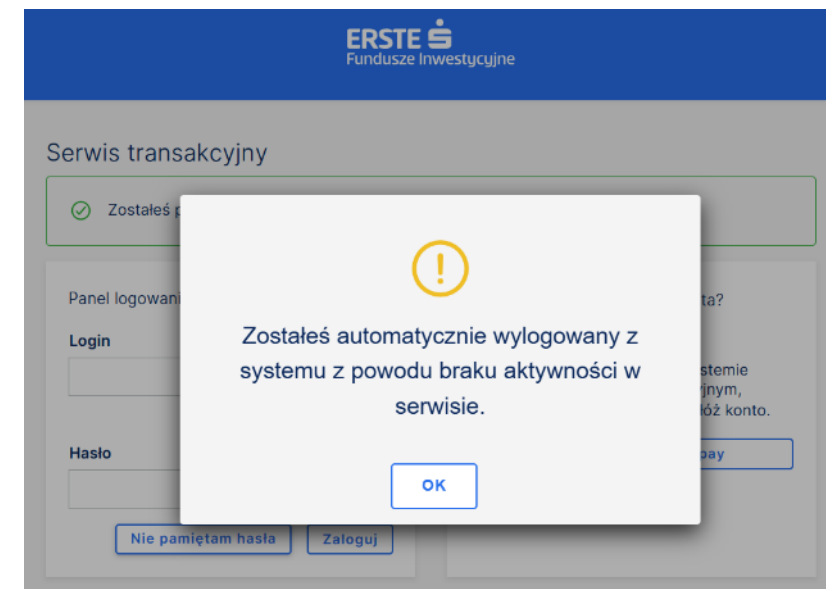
ERSTE
Fundusze Inwestycyjne

Serwis transakcyjny

Zostałeś p

Panel logowani

Login

Hasło

Nie pamiętam hasła

Zaloguj

ta?

stemie
yjnym,
óż konto.

pay

Zostałeś automatycznie wylogowany z systemu z powodu braku aktywności w serwisie.

OK